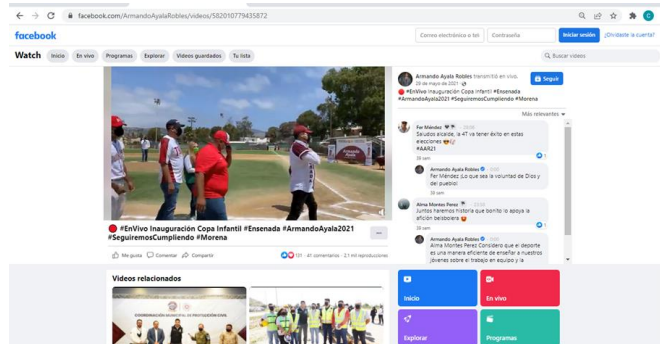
facebook.com/ArmandoAyalaRobles/videos/582010779435872

facebook

Correo electrónico o teléfono | Contraseña | Iniciar sesión | ¿Olvidaste la cuenta?

Watch | Inicio | En vivo | Programas | Explorar | Videos guardados | Tu lista

Buscar videos

Armando Ayala Robles transmitió en vivo.
26 de mayo de 2021 ·
Seguir

🔴 #EnVivo Inauguración Copa Infantil #Ensenada #ArmandoAyala2021 #SeguiremosCumpliendo #Morena

Más relevantes

Fer Méndez
Saludos alcalde, la 4T va tener éxito en estas elecciones
#AAR21
2d sem

Armando Ayala Robles
Fer Méndez ¡Lo que sea la voluntad de Dios y del pueblo!
2d sem

Alma Montes Perez
Juntos haremos historia que bonito lo apoya la afición beisbolera
2d sem

Armando Ayala Robles
Alma Montes Perez Considero que el deporte es una manera eficiente de enseñar a nuestros jóvenes sobre el trabajo en equipo y la

🔴 #EnVivo Inauguración Copa Infantil #Ensenada #ArmandoAyala2021 #SeguiremosCumpliendo #Morena

Me gusta | Comentar | Compartir | 131 · 41 comentarios · 2.1 mil reproducciones

Videos relacionados

Inicio | En vivo | Explorar | Programas